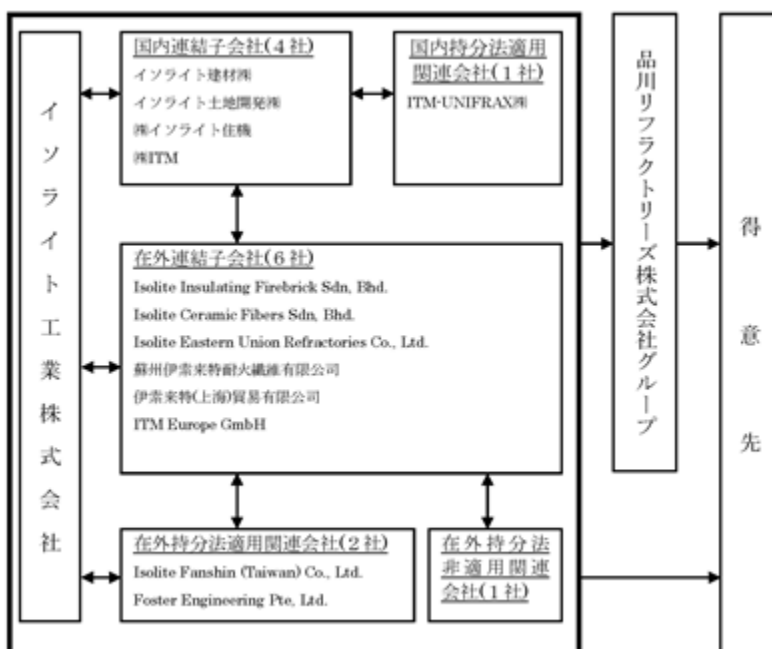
イソライト工業株式会社

国内連結子会社(4社)
イソライト建材㈱
イソライト土地開発㈱
㈱イソライト住機
㈱ITM

国内持分法適用関連会社(1社)
ITM-UNIFRAX㈱

在外連結子会社(6社)
Isolite Insulating Firebrick Sdn, Bhd.
Isolite Ceramic Fibers Sdn, Bhd.
Isolite Eastern Union Refractories Co., Ltd.
蘇州伊索来特耐火纖維有限公司
伊索来特(上海)貿易有限公司
ITM Europe GmbH

在外持分法適用関連会社(2社)
Isolite Fanshin (Taiwan) Co., Ltd.
Foster Engineering Pte, Ltd.

在外持分法非適用関連会社(1社)

品川リフラクトリーズ株式会社グループ

得意先